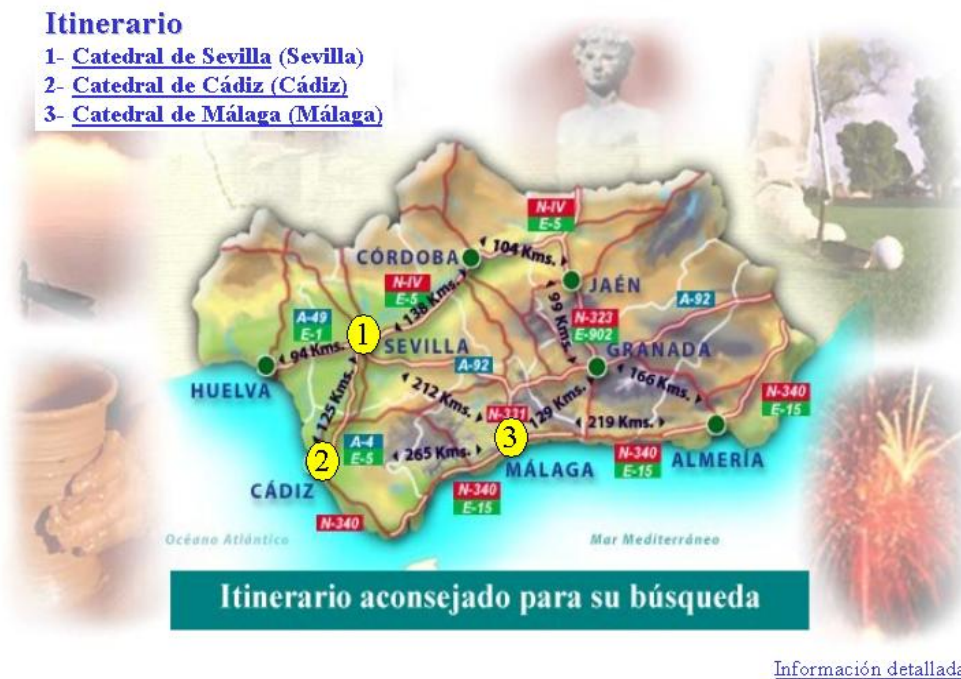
Itinerario
1- Catedral de Sevilla (Sevilla)
2- Catedral de Cádiz (Cádiz)
3- Catedral de Málaga (Málaga)

N-IV
E-5
CÓRDOBA
104 Kms.
JAÉN
N-IV
E-5
136 Kms.
A-92
A-49
E-1
1
99 Kms.
N-323
E-902
94 Kms.
SEVILLA
GRANADA
A-92
HUELVA
125 Kms.
212 Kms.
166 Kms.
N-340
E-15
N-331
129 Kms.
3
219 Kms.
A-4
E-5
2
265 Kms.
N-340
E-15
ALMERÍA
MÁLAGA
CÁDIZ
N-340
E-15
N-340
Océano Atlántico
Mar Mediterráneo

Itinerario aconsejado para su búsqueda

Información detallada